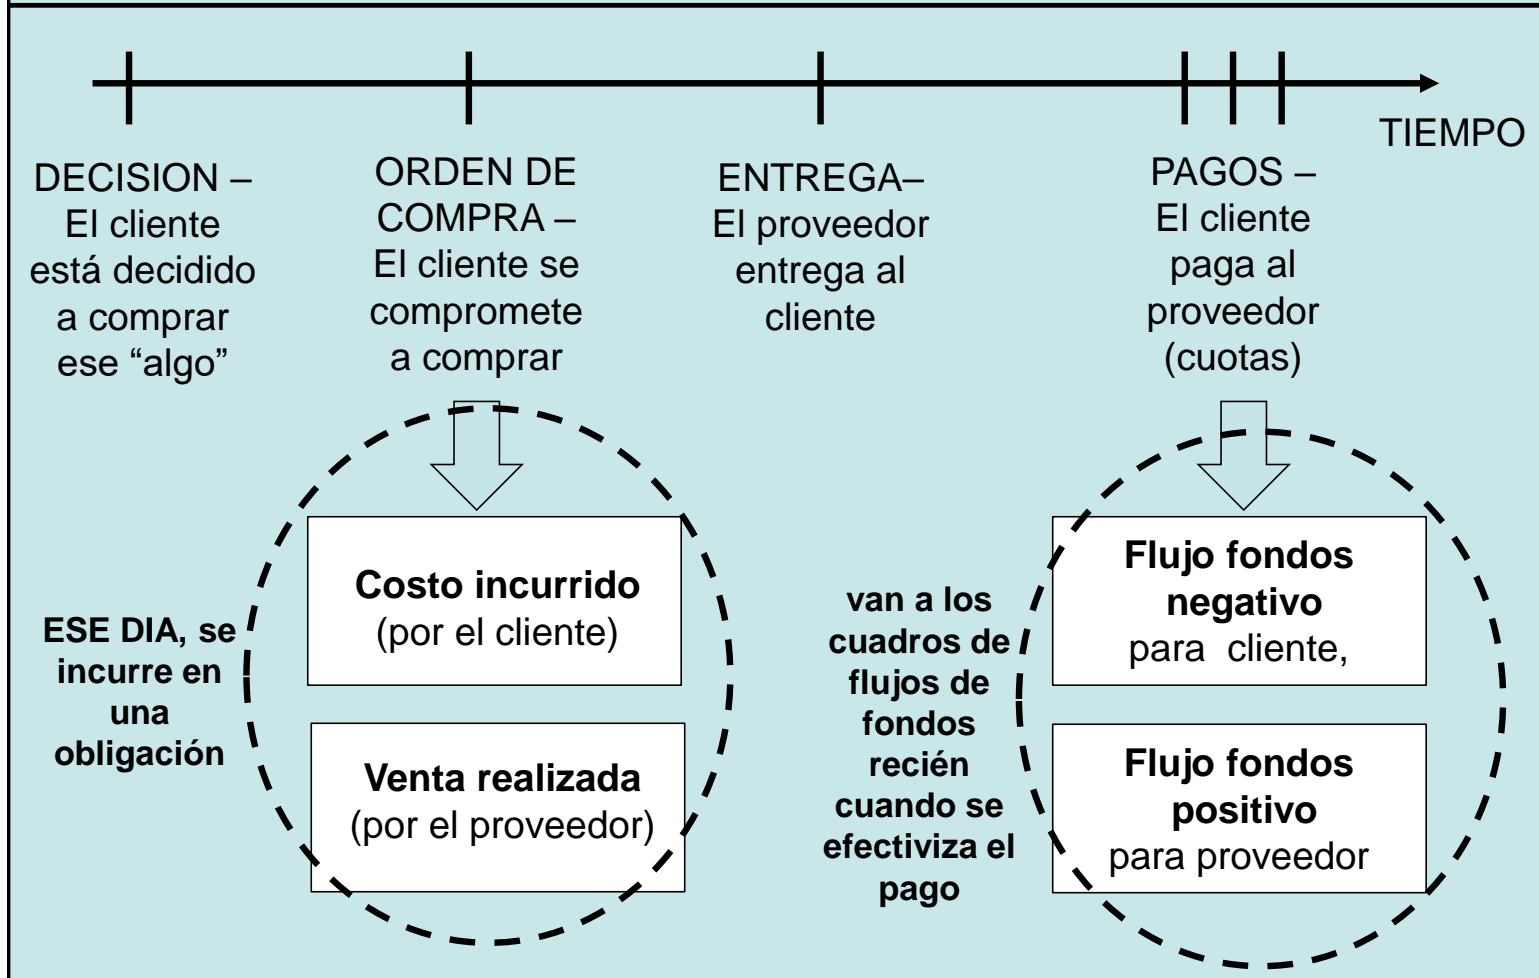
TIEMPO

DECISION – El cliente está decidido a comprar ese “algo”

ORDEN DE COMPRA – El cliente se compromete a comprar

ENTREGA– El proveedor entrega al cliente

PAGOS – El cliente paga al proveedor (cuotas)

ESE DIA, se incurre en una obligación

**Costo incurrido** (por el cliente)

**Venta realizada** (por el proveedor)

van a los cuadros de flujos de fondos recién cuando se efectiviza el pago

**Flujo fondos negativo** para cliente,

**Flujo fondos positivo** para proveedor